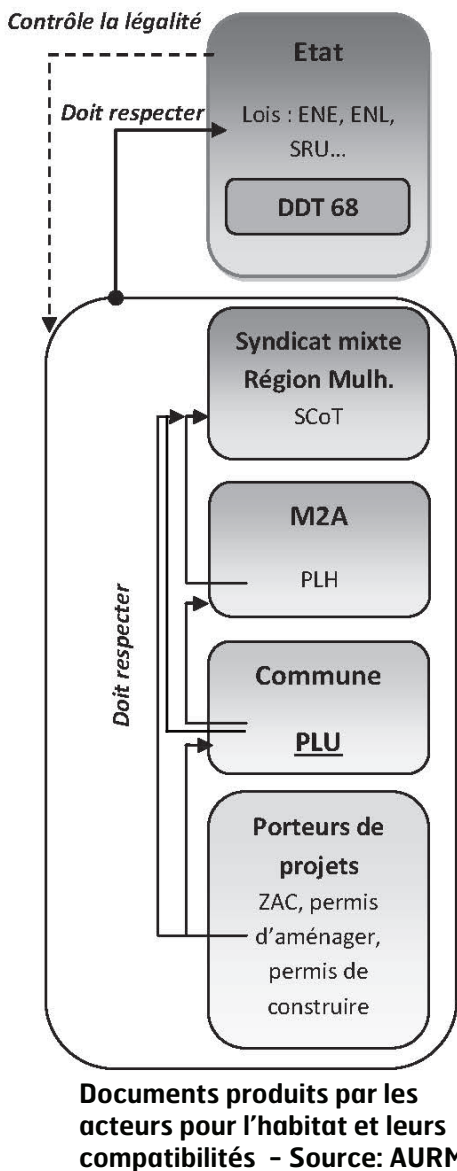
Contrôle la légalité

Doit respecter

Etat

Lois : ENE, ENL, SRU…

DDT 68

Syndicat mixte Région Mulh.

SCoT

M2A

PLH

Doit respecter

Commune

PLU

Porteurs de projets

ZAC, permis d'aménager, permis de construire

Documents produits par les acteurs pour l'habitat et leurs compatibilités - Source: AURM